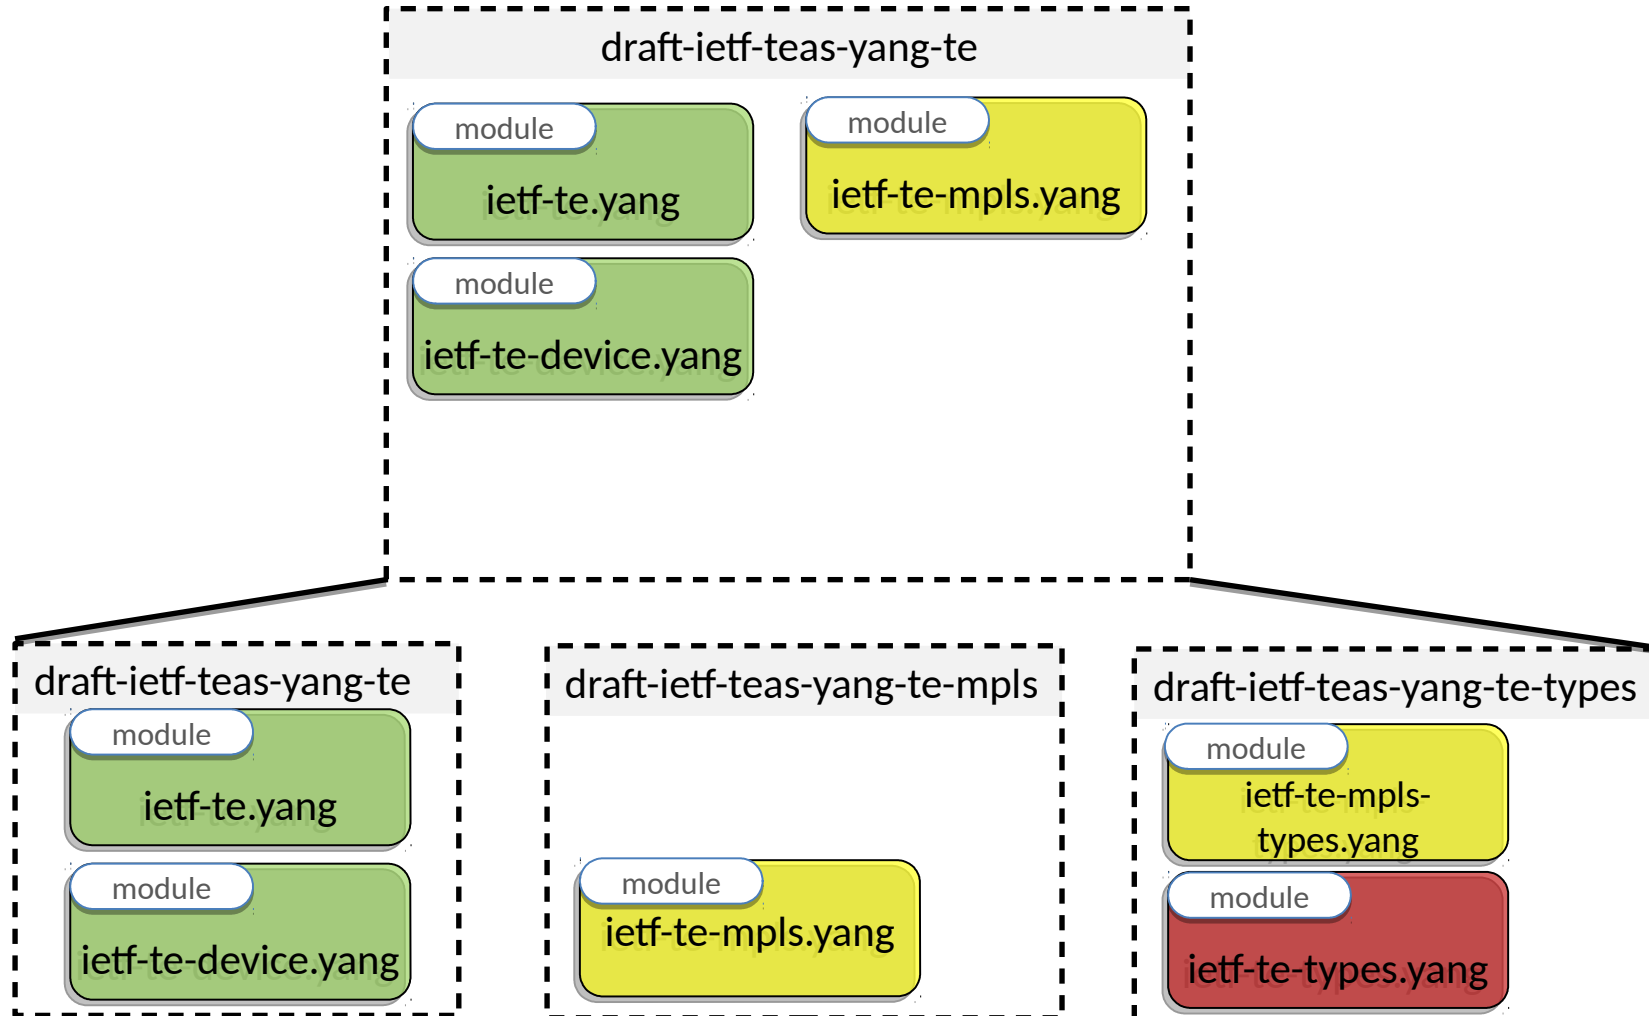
draft-ietf-teas-yang-te

module
ietf-te.yang

module
ietf-te-mpls.yang

module
ietf-te-device.yang

draft-ietf-teas-yang-te

module
ietf-te.yang

module
ietf-te-device.yang

draft-ietf-teas-yang-te-mpls

module
ietf-te-mpls.yang

draft-ietf-teas-yang-te-types

module
ietf-te-mpls-types.yang

module
ietf-te-types.yang